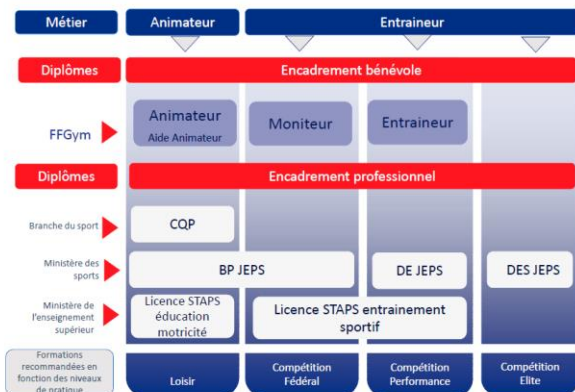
Métier
Animateur
Entraineur

Diplômes
Encadrement bénévole

FFGym
Animateur
Aide Animateur
Moniteur
Entraineur

Diplômes
Encadrement professionnel

Branche du sport
CQP

Ministère des sports
BP JEPS
DE JEPS
DES JEPS

Ministère de l'enseignement supérieur
Licence STAPS éducation motricité
Licence STAPS entrainement sportif

Formations recommandées en fonction des niveaux de pratique
Loisir
Compétition Fédéral
Compétition Performance
Compétition Elite